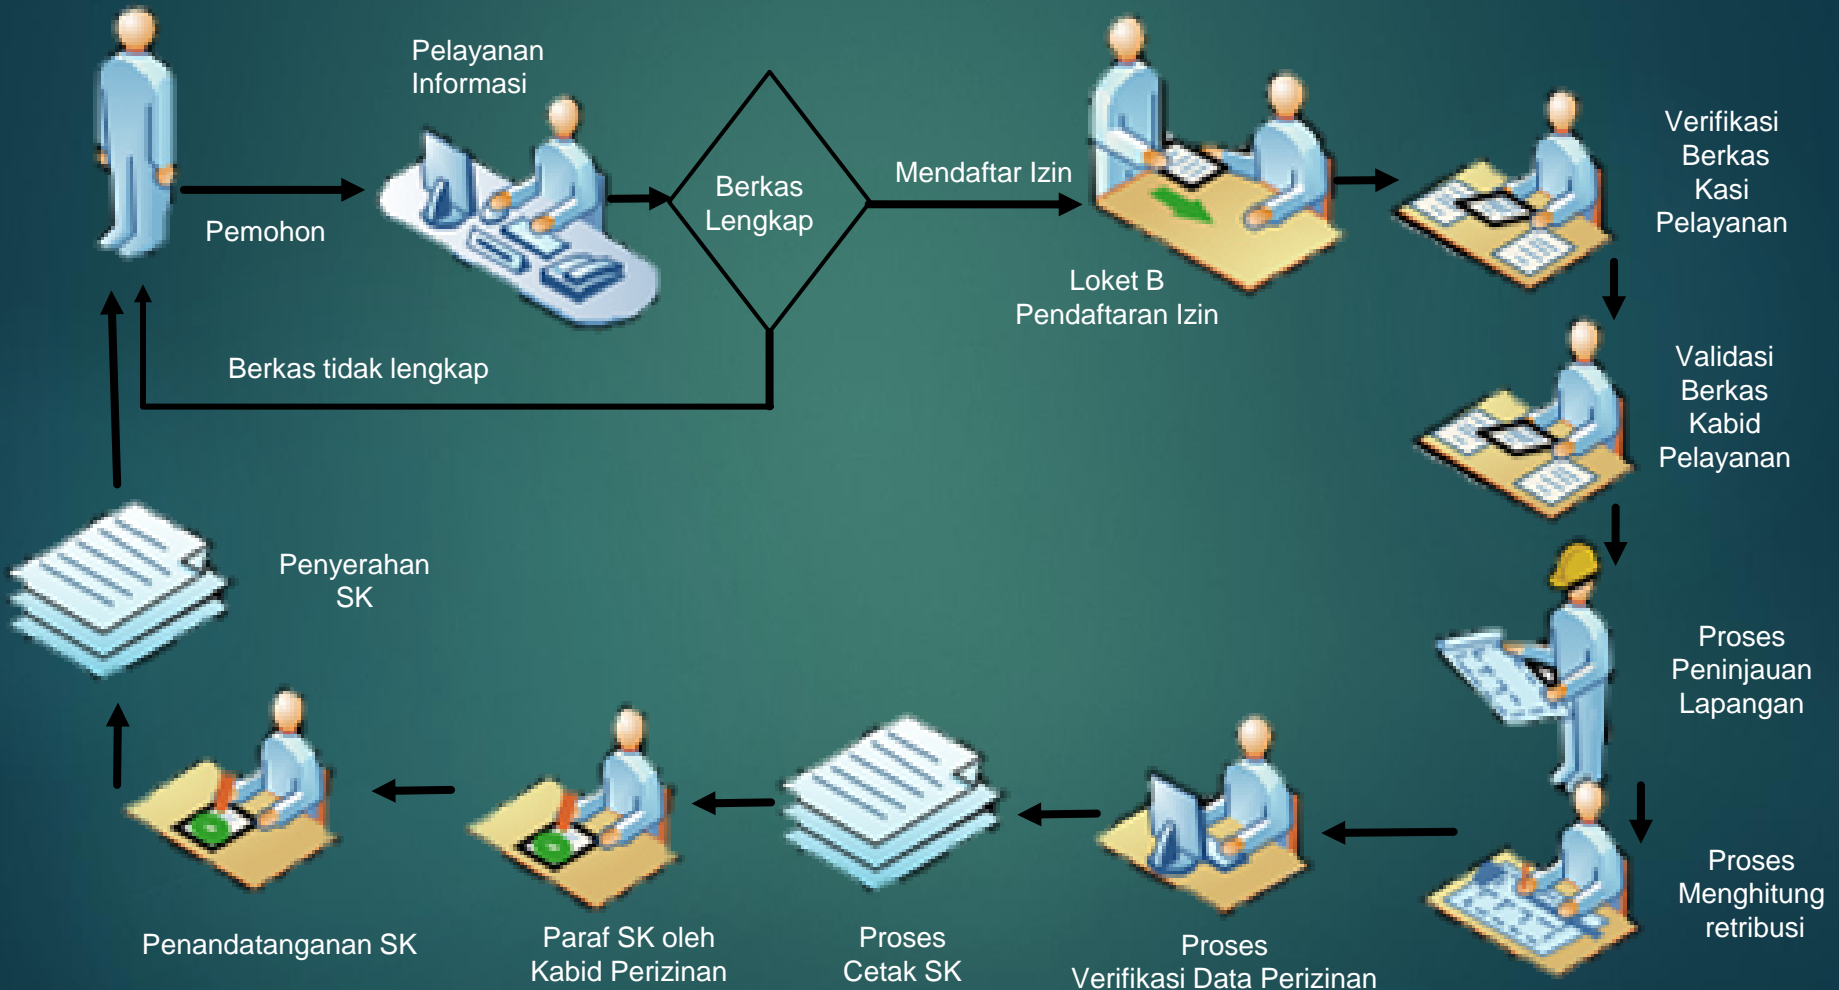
Pelayanan Informasi

Pemohon

Berkas Lengkap

Mendaftar Izin

Loket B Pendaftaran Izin

Verifikasi Berkas Kasi Pelayanan

Validasi Berkas Kabid Pelayanan

Berkas tidak lengkap

Penyerahan SK

Proses Peninjauan Lapangan

Proses Menghitung retribusi

Penandatanganan SK

Paraf SK oleh Kabid Perizinan

Proses Cetak SK

Proses Verifikasi Data Perizinan